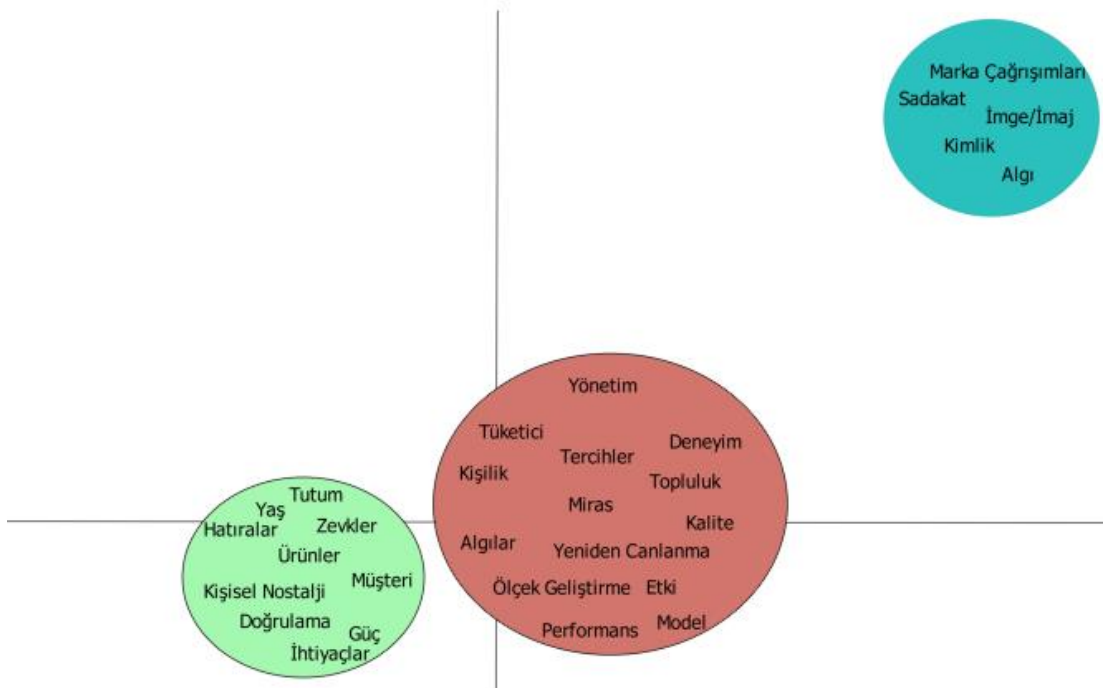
Marka Çağrışımları
Sadakat
İmge/İmaj
Kimlik
Algı

Yönetim
Tüketici
Deneyim
Tercihler
Kişilik
Topluluk
Miras
Kalite
Algılar
Yeniden Canlanma
Ölçek Geliştirme
Etki
Performans
Model

Tutum
Yaş
Hatıralar
Zevkler
Ürünler
Kişisel Nostalji
Müşteri
Doğrulama
Güç
İhtiyaçlar